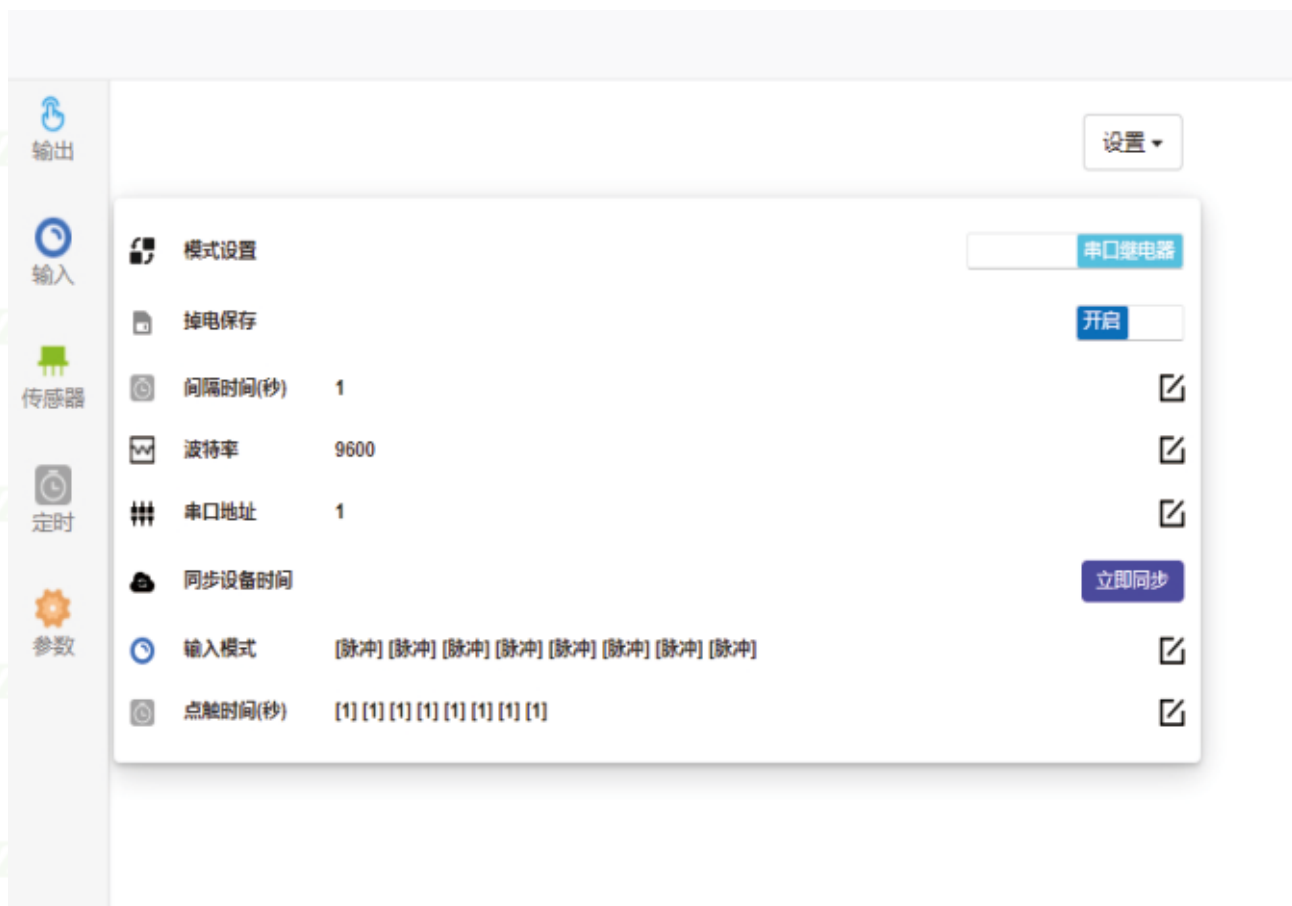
输出

输入

传感器

定时

参数

设置

模式设置 串口继电器

掉电保存 开启

间隔时间(秒) 1

波特率 9600

串口地址 1

同步设备时间 立即同步

输入模式 [脉冲] [脉冲] [脉冲] [脉冲] [脉冲] [脉冲] [脉冲] [脉冲]

点触时间(秒) [1] [1] [1] [1] [1] [1] [1] [1]